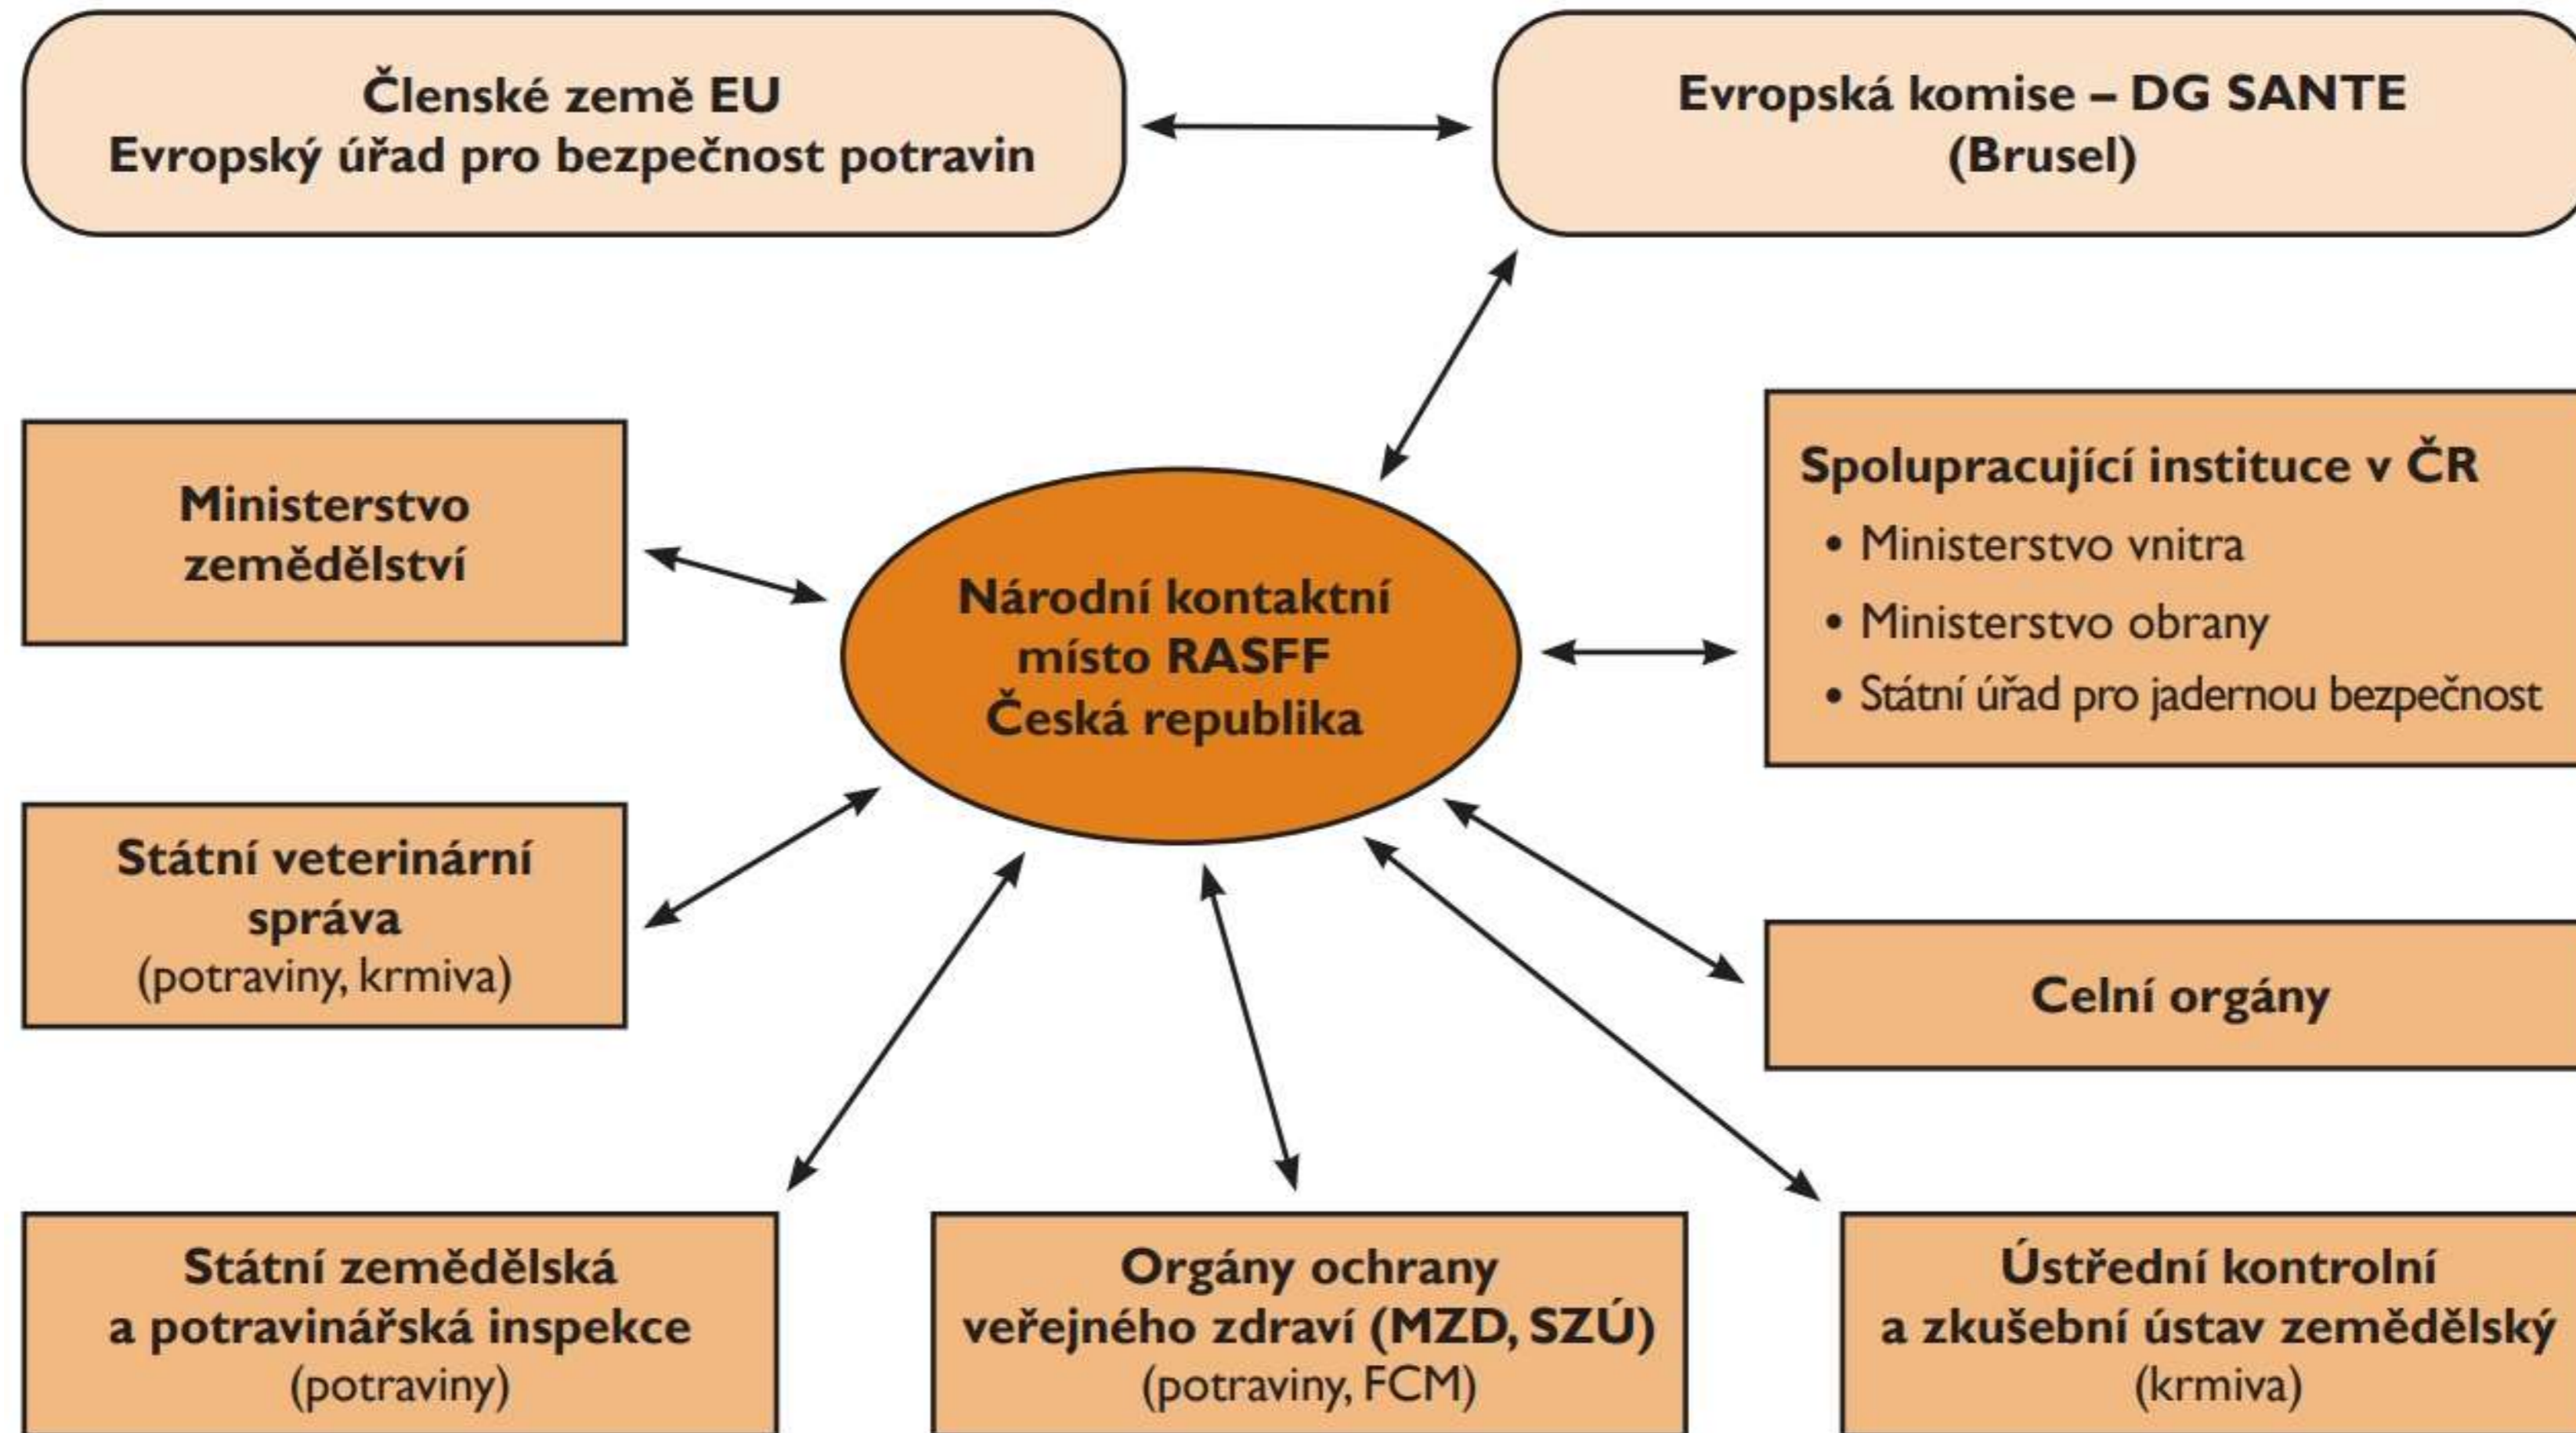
Členské země EU
Evropský úřad pro bezpečnost potravin

Evropská komise – DG SANTE
(Brusel)

Ministerstvo zemědělství

Národní kontaktní místo RASFF
Česká republika

Spolupracující instituce v ČR
• Ministerstvo vnitra
• Ministerstvo obrany
• Státní úřad pro jadernou bezpečnost

Státní veterinární správa
(potraviny, krmiva)

Celní orgány

Státní zemědělská a potravinářská inspekce
(potraviny)

Orgány ochrany veřejného zdraví (MZD, SZÚ)
(potraviny, FCM)

Ústřední kontrolní a zkušební ústav zemědělský
(krmiva)